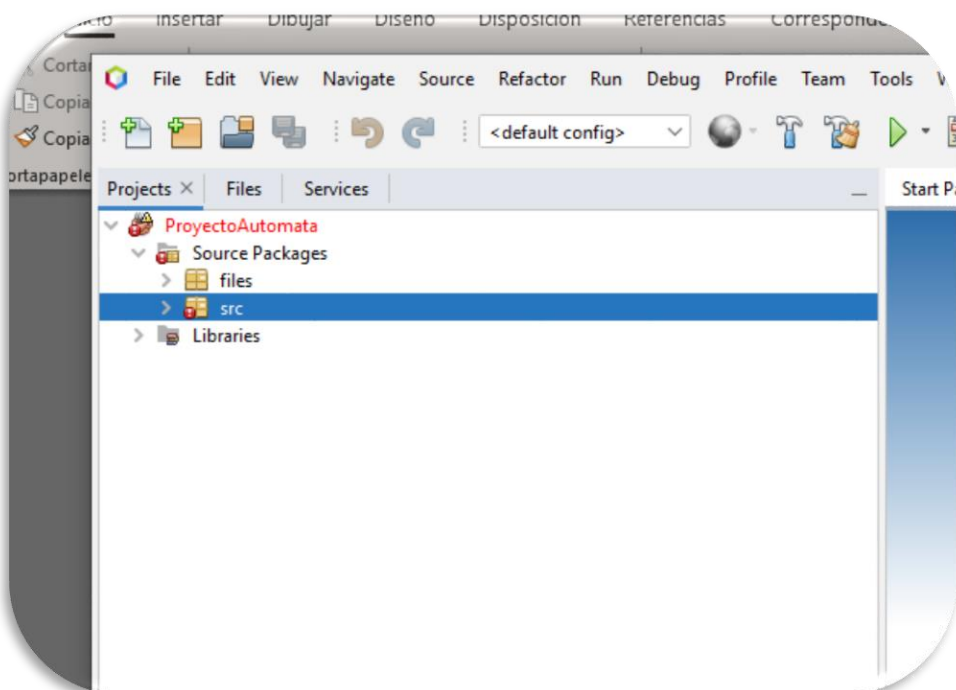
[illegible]icio Insertar Dibujar Diseño Disposición Referencias Correspond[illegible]

Cortar
Copia
Copia
ortapapele

File Edit View Navigate Source Refactor Run Debug Profile Team Tools W

<default config>

Projects × Files Services

Start P

ProyectoAutomata
Source Packages
files
src
Libraries